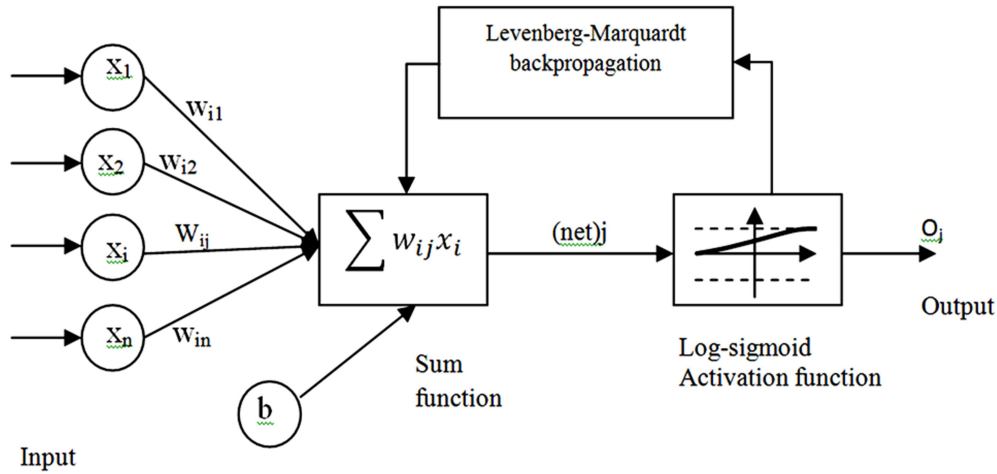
Levenberg-Marquardt backpropagation

$x_1$

$w_{i1}$

$x_2$

$w_{i2}$

$x_i$

$W_{ij}$

$x_n$

$w_{in}$

$\sum w_{ij}x_i$

(net)j

$O_j$

Output

Sum function

Log-sigmoid Activation function

b

Input